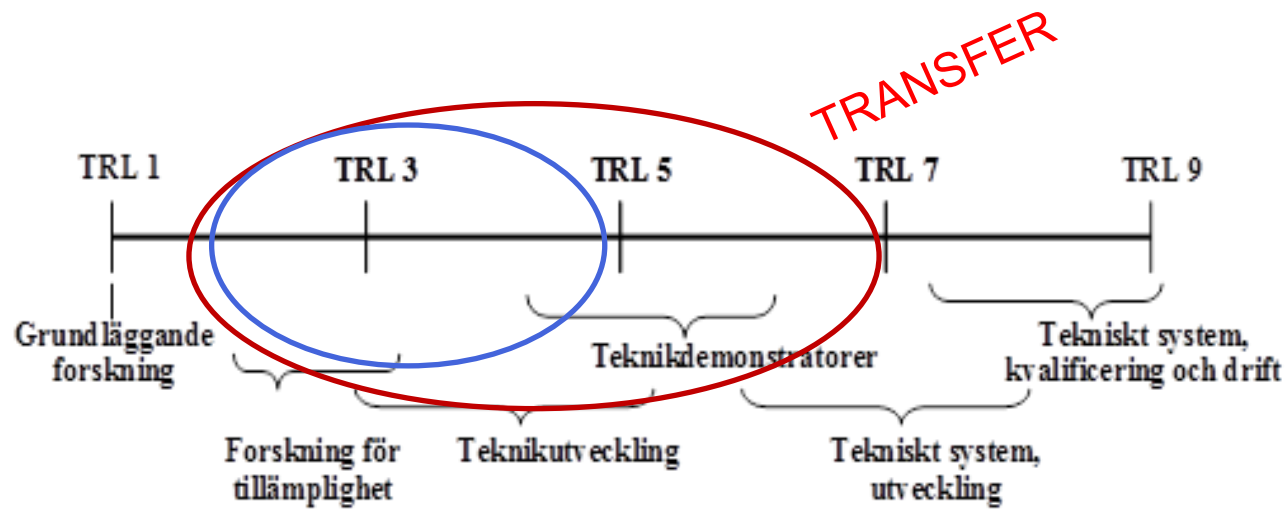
TRANSFER

TRL 1

TRL 3

TRL 5

TRL 7

TRL 9

Grundläggande forskning

Teknikdemonstratorer

Tekniskt system, kvalificering och drift

Forskning för tillämplighet

Teknikutveckling

Tekniskt system, utveckling